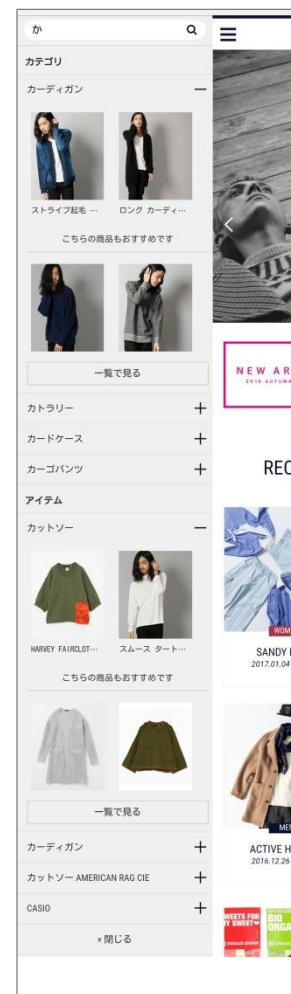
か

カテゴリ

カーディガン —

ストライプ起毛 …　ロング カーディ…

こちらの商品もおすすめです

一覧で見る

カトラリー +

カードケース +

カーゴパンツ +

アイテム

カットソー —

HARVEY FAIRCLOT…　スムース タート…

こちらの商品もおすすめです

一覧で見る

カーディガン +

カットソー AMERICAN RAG CIE +

CASIO +

× 閉じる

NEW AR
2016 AUTUMN

REC

WOM

SANDY
2017.01.04

MEN

ACTIVE H
2016.12.26

WEETS FOR
Y SWEET

BIG
ORGA